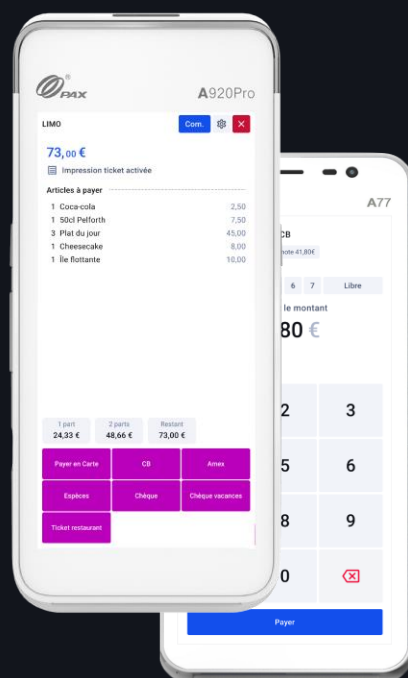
PAX

A920Pro

LIMO

Com.

73,00 €

Impression ticket activée

Articles à payer

| | | |
|---|---|---|
| 1 | Coca-cola | 2,50 |
| 1 | 50cl Pelforth | 7,50 |
| 3 | Plat du jour | 45,00 |
| 1 | Cheesecake | 8,00 |
| 1 | Île flottante | 10,00 |

1 part 24,33 €

2 parts 48,66 €

Restant 73,00 €

Payer en Carte

CB

Amex

Espèces

Chèque

Chèque vacances

Ticket restaurant

A77

CB

note 41,80€

6

7

Libre

le montant

80 €

2

3

5

6

8

9

0

Payer